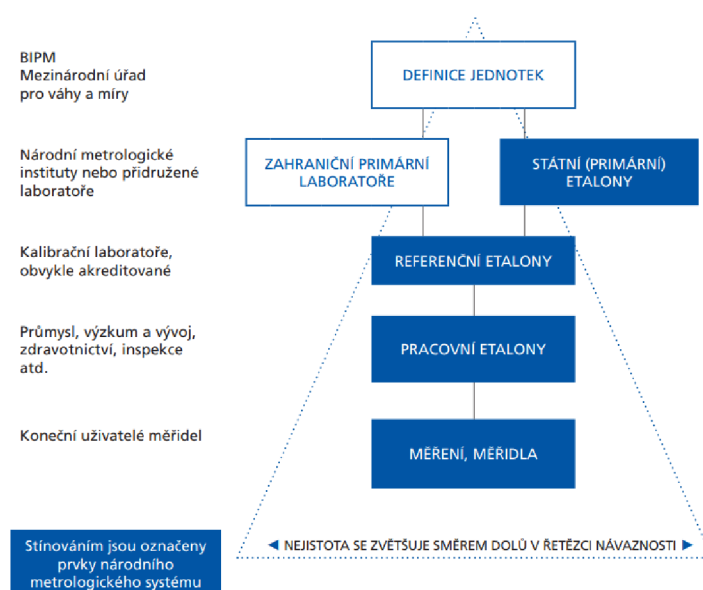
BIPM
Mezinárodní úřad pro váhy a míry

DEFINICE JEDNOTEK

Národní metrologické instituty nebo přidružené laboratoře

ZAHRANIČNÍ PRIMÁRNÍ LABORATOŘE

STÁTNÍ (PRIMÁRNÍ) ETALONY

Kalibrační laboratoře, obvykle akreditované

REFERENČNÍ ETALONY

Průmysl, výzkum a vývoj, zdravotnictví, inspekce atd.

PRACOVNÍ ETALONY

Koneční uživatelé měřidel

MĚŘENÍ, MĚŘIDLA

Stínováním jsou označeny prvky národního metrologického systému

◄ NEJISTOTA SE ZVĚTŠUJE SMĚREM DOLŮ V ŘETĚZCI NÁVAZNOSTI ►